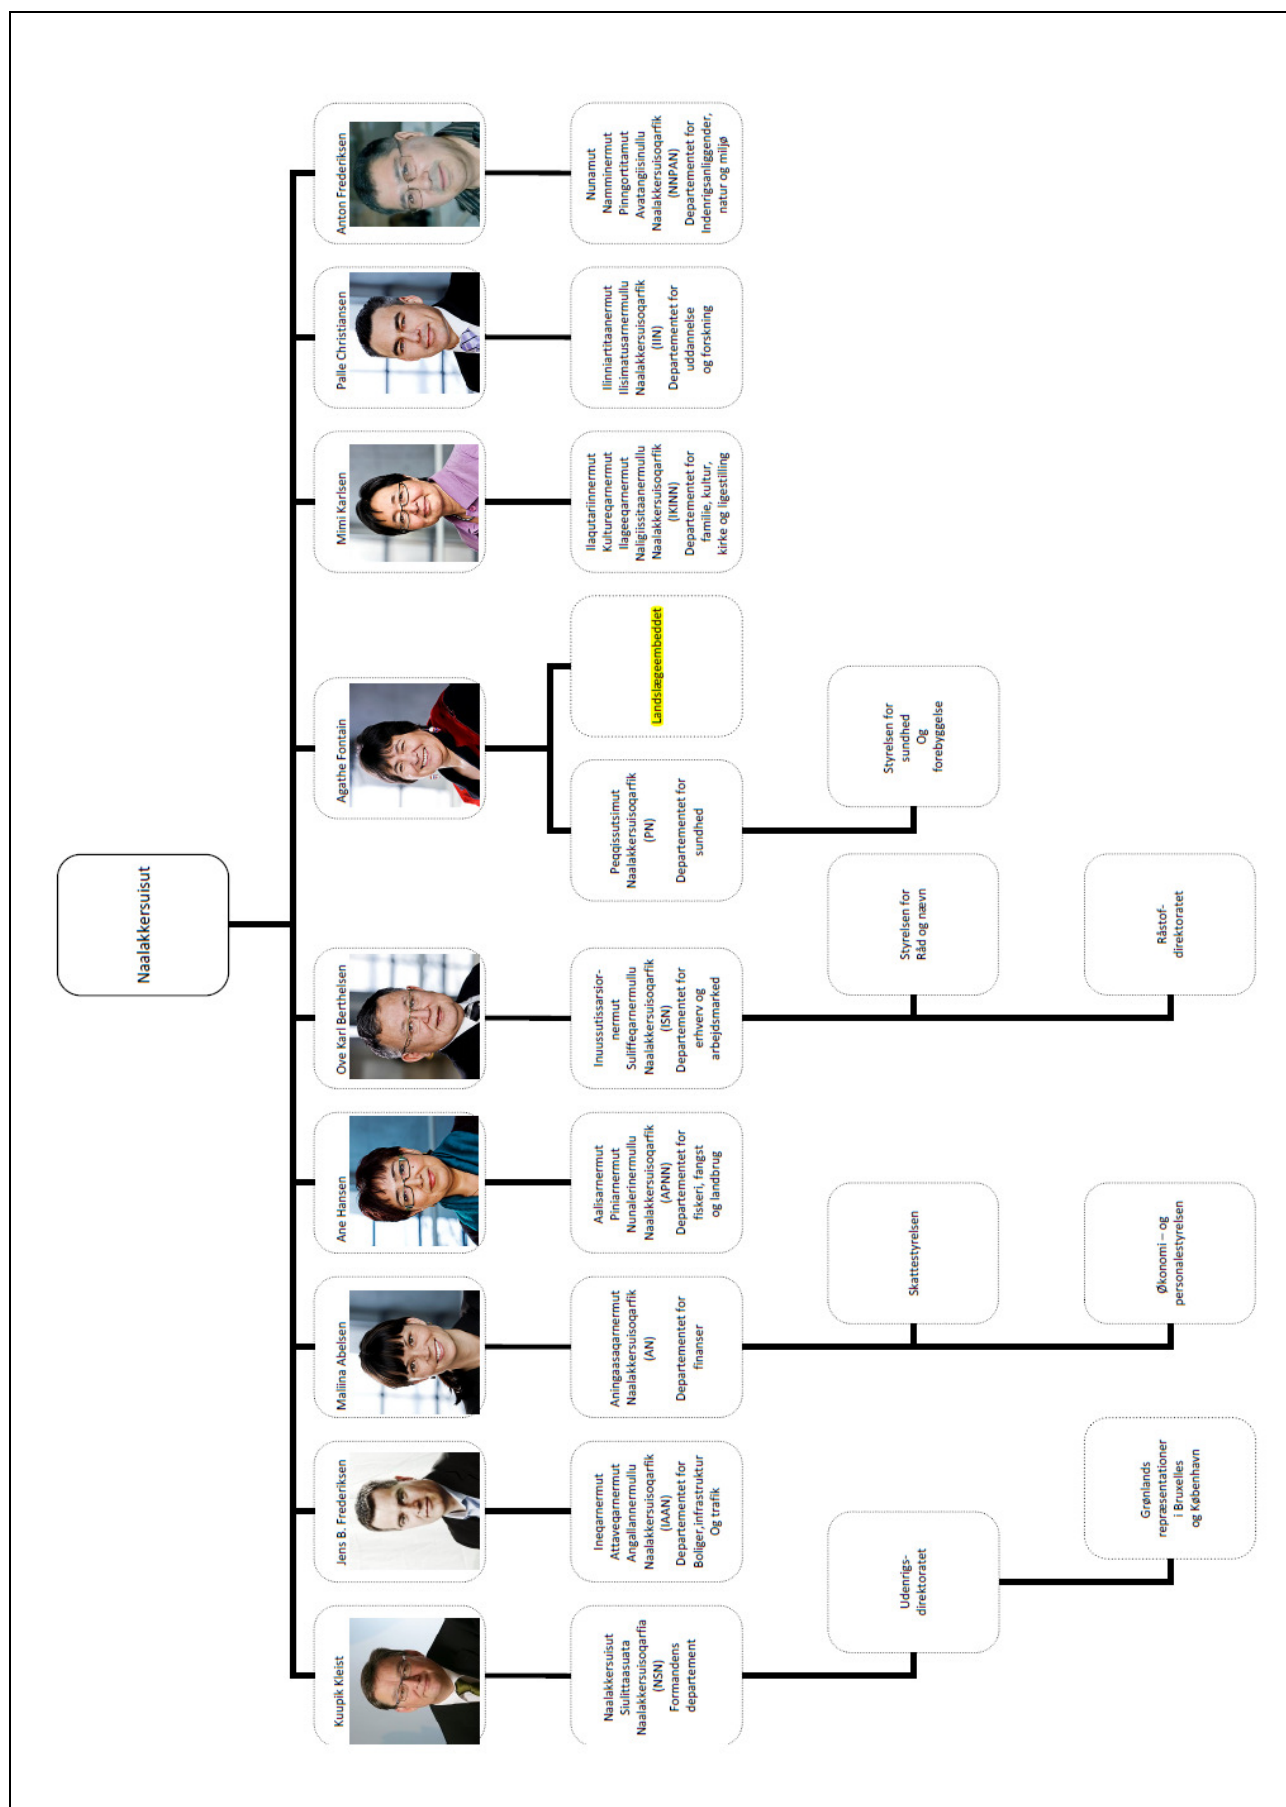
Naalakkersuisut

Kuupik Kleist

Naalakkersuisut Siulittaasuata Naalakkersuisoqarfia (NSN) Formandens departement

Udenrigs-direktoratet

Grønlands repræsentationer i Bruxelles og København

Jens B. Frederiksen

Ineqarnermut Attaveqarnermut Angallannermullu Naalakkersuisoqarfik (IAAN) Departementet for Boliger, infrastruktur Og trafik

Maliina Abelsen

Aningaasaqarnermut Naalakkersuisoqarfik (AN) Departementet for finanser

Skattestyrelsen

Økonomi – og personalestyrelsen

Ane Hansen

Aalisarnermut Piniarnermut Nunalerinermullu Naalakkersuisoqarfik (APNN) Departementet for fiskeri, fangst og landbrug

Ove Karl Berthelsen

Inuussutissarsiornermut Suliffeqarnermullu Naalakkersuisoqarfik (ISN) Departementet for erhverv og arbejdsmarked

Styrelsen for Råd og nævn

Råstof-direktoratet

Agathe Fontain

Peqqissutsimut Naalakkersuisoqarfik (PN) Departementet for sundhed

Landslægeembeddet

Styrelsen for sundhed Og forebyggelse

Mimi Karlsen

Ilaqutariinnermut Kultureqarnermut Ilageeqarnermut Naligiissitaanermullu Naalakkersuisoqarfik (IKINN) Departementet for familie, kultur, kirke og ligestilling

Palle Christiansen

Ilinniartitaanermut Ilisimatusarnermullu Naalakkersuisoqarfik (IIN) Departementet for uddannelse og forskning

Anton Frederiksen

Nunamut Namminermut Pinngortitamut Avatangiisinullu Naalakkersuisoqarfik (NNPAN) Departementet for Indenrigsanliggender, natur og miljø